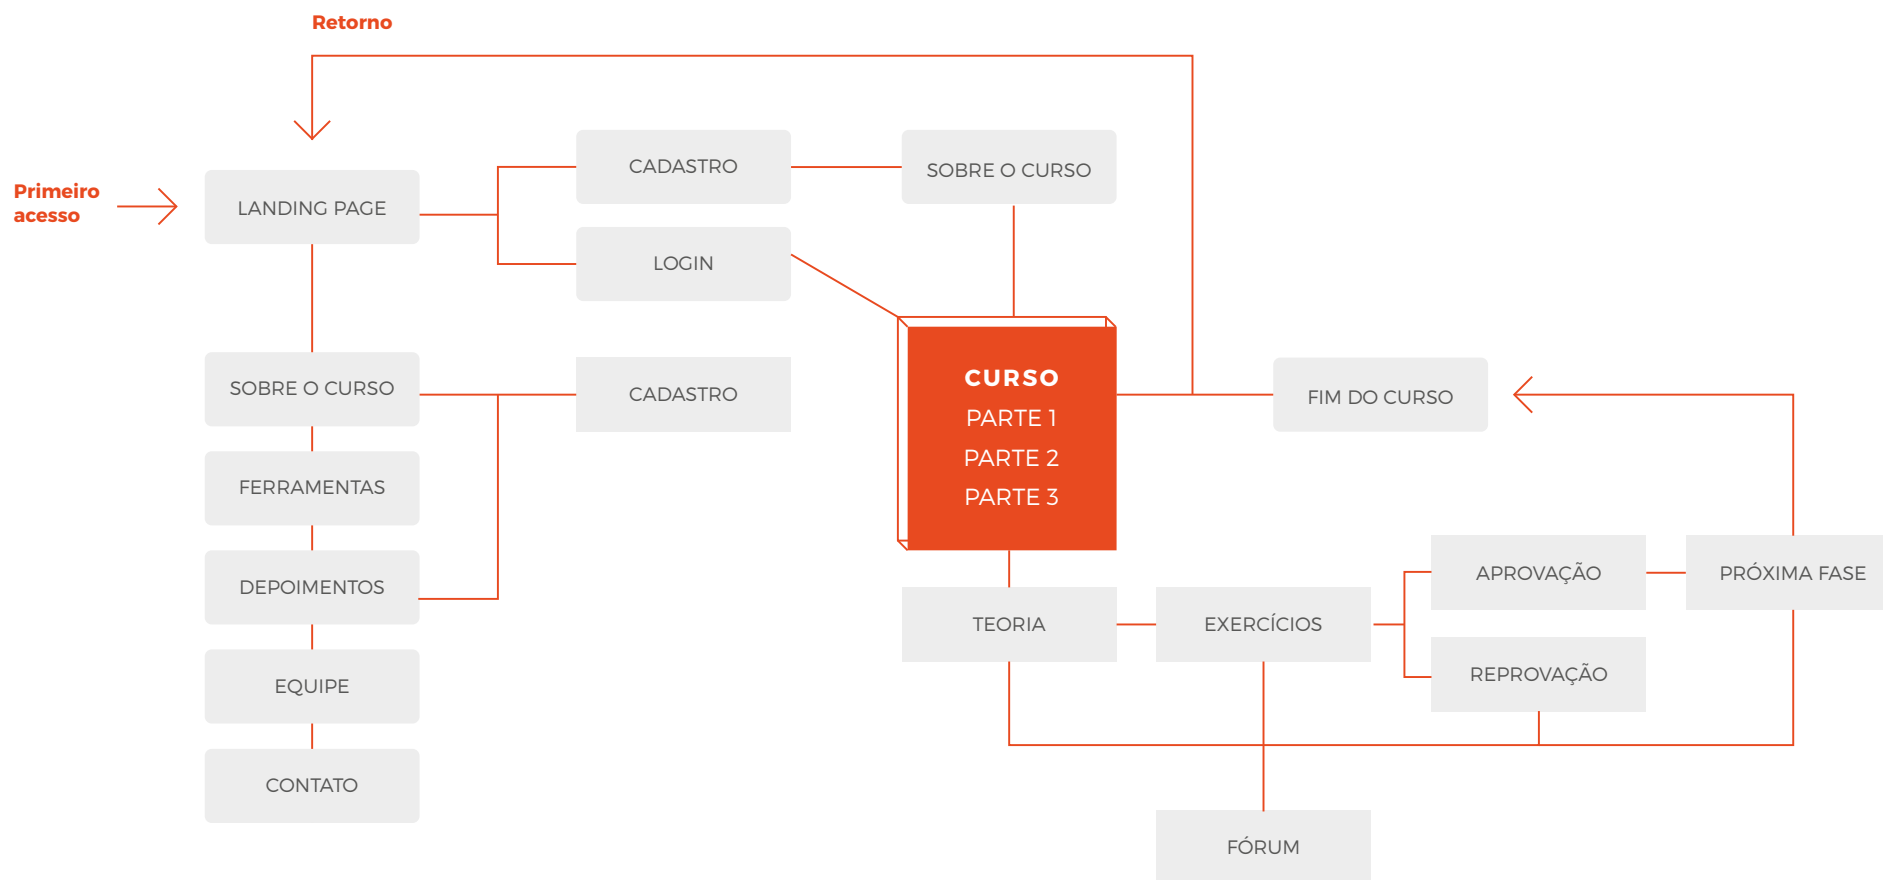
Retorno

Primeiro acesso

LANDING PAGE

CADASTRO

SOBRE O CURSO

LOGIN

SOBRE O CURSO

CADASTRO

CURSO
PARTE 1
PARTE 2
PARTE 3

FIM DO CURSO

FERRAMENTAS

DEPOIMENTOS

EQUIPE

CONTATO

TEORIA

EXERCÍCIOS

APROVAÇÃO

PRÓXIMA FASE

REPROVAÇÃO

FÓRUM